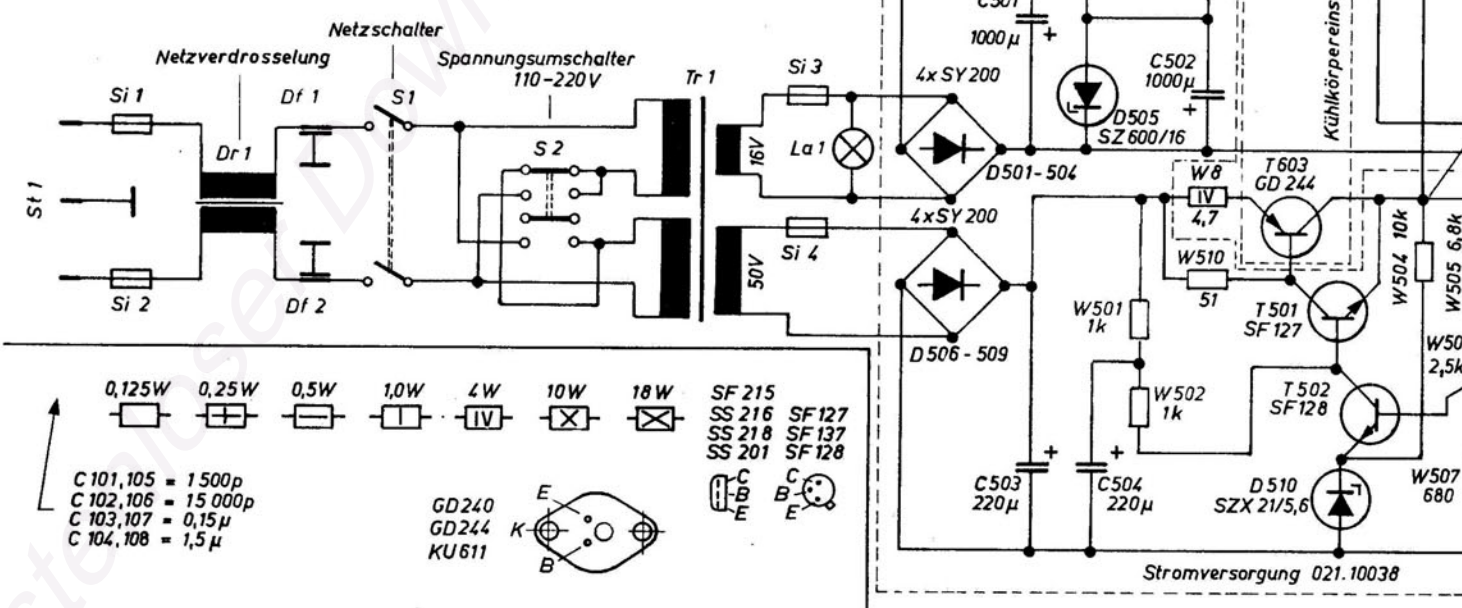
Netzschalter
Netzverdrosselung
Spannungsumschalter 110-220V
Tr 1
Si 3
C501
1000µ
C502 1000µ
Kühlkörpereins
Si 1
Dr 1
Df 1
S1
S 2
16V
La 1
4x SY 200
D505 SZ 600/16
D501-504
T603 GD 244
W8 IV 4,7
St 1
4x SY 200
Si 4
50V
W510 51
W504 10k
W505 6,8k
Si 2
Df 2
W501 1k
T 501 SF 127
D 506 - 509
W50 2,5k
0,125W
0,25W
0,5W
1,0W
4W
IV
10W
18W
SF 215
SS 216
SS 218
SS 201
SF 127
SF 137
SF 128
W502 1k
T 502 SF128
C 101,105 = 1 500p
C 102,106 = 15 000p
C 103,107 = 0,15µ
C 104,108 = 1,5µ
GD240
GD244
KU611
E
K
B
C
B
E
C
B
E
C503 220µ
C504 220µ
D 510 SZX 21/5,6
W507 680
Stromversorgung 021.10038